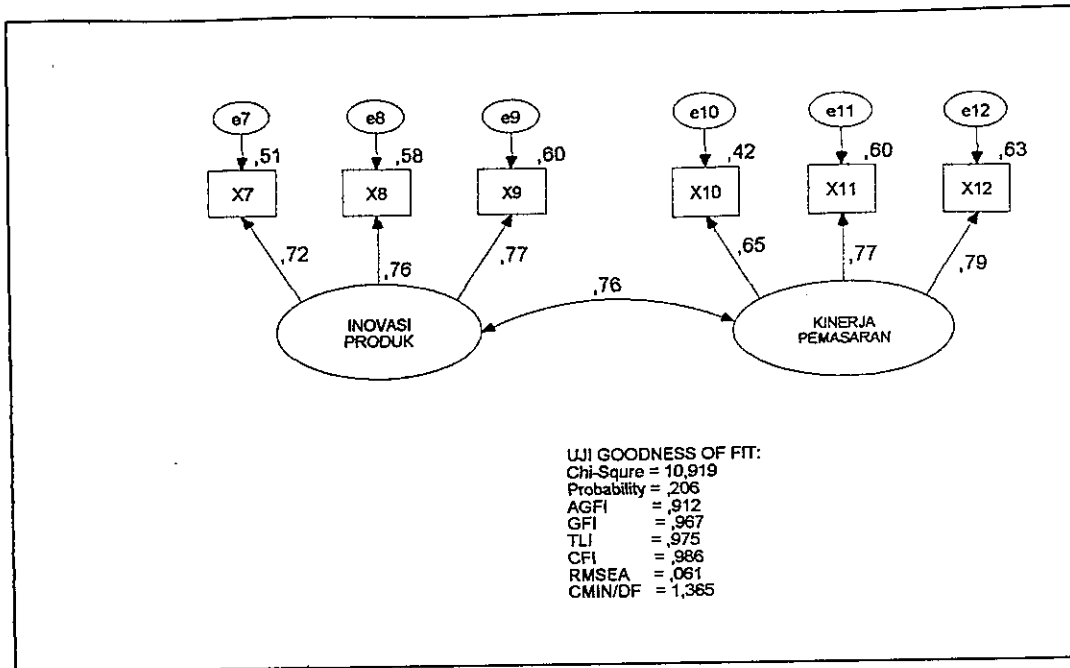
e7
,51
X7
e8
,58
X8
e9
,60
X9
e10
,42
X10
e11
,60
X11
e12
,63
X12

,72
,76
,77
,65
,77
,79

,76

INOVASI PRODUK

KINERJA PEMASARAN

UJI GOODNESS OF FIT:
Chi-Squre = 10,919
Probability = ,206
AGFI = ,912
GFI = ,967
TLI = ,975
CFI = ,986
RMSEA = ,061
CMIN/DF = 1,365